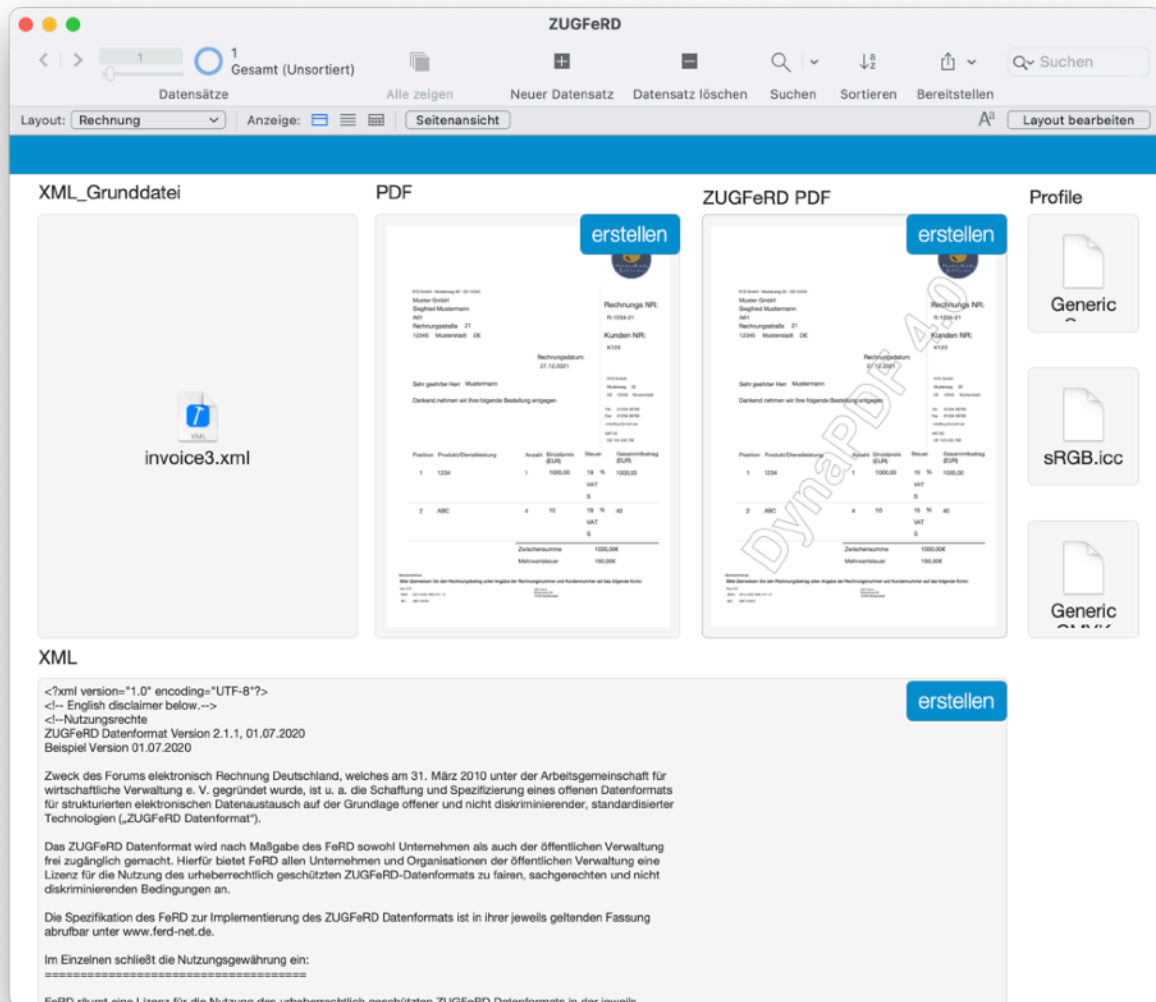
ZUGFeRD

1
1
Gesamt (Unsortiert)
Datensätze
Alle zeigen
Neuer Datensatz
Datensatz löschen
Suchen
Sortieren
Bereitstellen
Suchen

Layout: Rechnung
Anzeige:
Seitenansicht
Layout bearbeiten

XML_Grunddatei
invoice3.xml

PDF
erstellen
Muster GmbH
Siegfried Mustermann
Rechnungsstraße 21
12345 Musterstadt DE
Rechnungs NR:
R-1234-21
Kunden NR:
K123
Rechnungsdatum:
27.12.2021
Sehr geehrter Herr Mustermann
Dankend nehmen wir Ihre folgende Bestellung entgegen:
Position Produkt/Dienstleistung Anzahl Einzelpreis (EUR) Steuer Gesamtbetrag (EUR)
1 1234 1 1000,00 19 % VAT S 1000,00
2 ABC 4 10 19 % VAT S 40
Zwischensumme 1000,00€
Mehrwertsteuer 190,00€

ZUGFeRD PDF
erstellen
DynaPDF 4.0

Profile
Generic
sRGB.icc
Generic

XML
erstellen
<?xml version="1.0" encoding="UTF-8"?>
<!-- English disclaimer below.-->
<!--Nutzungsrechte
ZUGFeRD Datenformat Version 2.1.1, 01.07.2020
Beispiel Version 01.07.2020

Zweck des Forums elektronisch Rechnung Deutschland, welches am 31. März 2010 unter der Arbeitsgemeinschaft für wirtschaftliche Verwaltung e. V. gegründet wurde, ist u. a. die Schaffung und Spezifizierung eines offenen Datenformats für strukturierten elektronischen Datenaustausch auf der Grundlage offener und nicht diskriminierender, standardisierter Technologien („ZUGFeRD Datenformat").

Das ZUGFeRD Datenformat wird nach Maßgabe des FeRD sowohl Unternehmen als auch der öffentlichen Verwaltung frei zugänglich gemacht. Hierfür bietet FeRD allen Unternehmen und Organisationen der öffentlichen Verwaltung eine Lizenz für die Nutzung des urheberrechtlich geschützten ZUGFeRD-Datenformats zu fairen, sachgerechten und nicht diskriminierenden Bedingungen an.

Die Spezifikation des FeRD zur Implementierung des ZUGFeRD Datenformats ist in ihrer jeweils geltenden Fassung abrufbar unter www.ferd-net.de.

Im Einzelnen schließt die Nutzungsgewährung ein:
=====================================

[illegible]